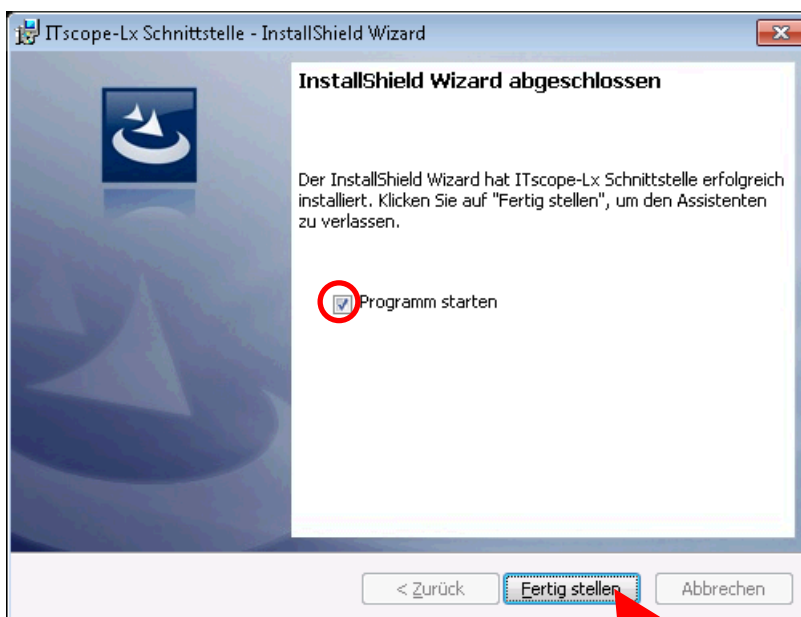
ITscope-Lx Schnittstelle - InstallShield Wizard

InstallShield Wizard abgeschlossen

Der InstallShield Wizard hat ITscope-Lx Schnittstelle erfolgreich installiert. Klicken Sie auf "Fertig stellen", um den Assistenten zu verlassen.

Programm starten

< Zurück
Fertig stellen
Abbrechen